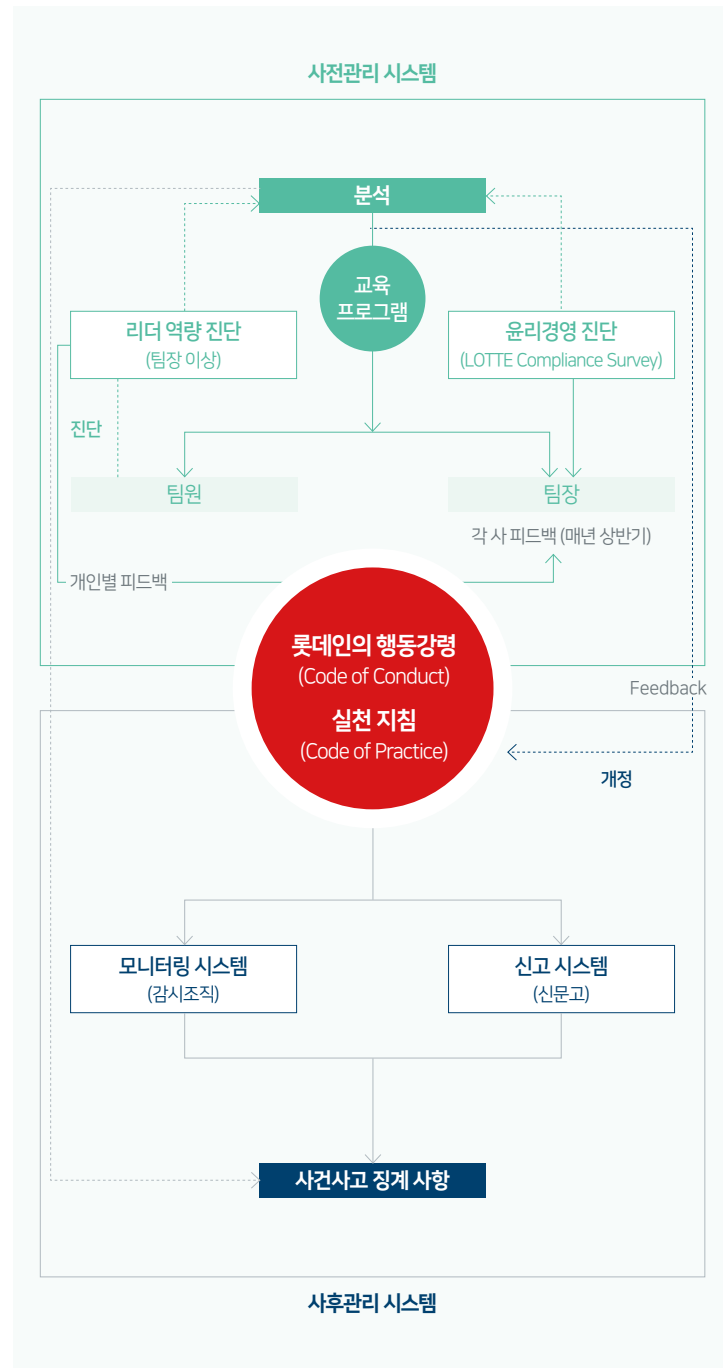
사전관리 시스템

분석

교육
프로그램

리더 역량 진단
(팀장 이상)

윤리경영 진단
(LOTTE Compliance Survey)

진단

팀원

팀장

각 사 피드백 (매년 상반기)

개인별 피드백

롯데인의 행동강령
(Code of Conduct)
실천 지침
(Code of Practice)

Feedback

개정

모니터링 시스템
(감시조직)

신고 시스템
(신문고)

사건사고 징계 사항

사후관리 시스템